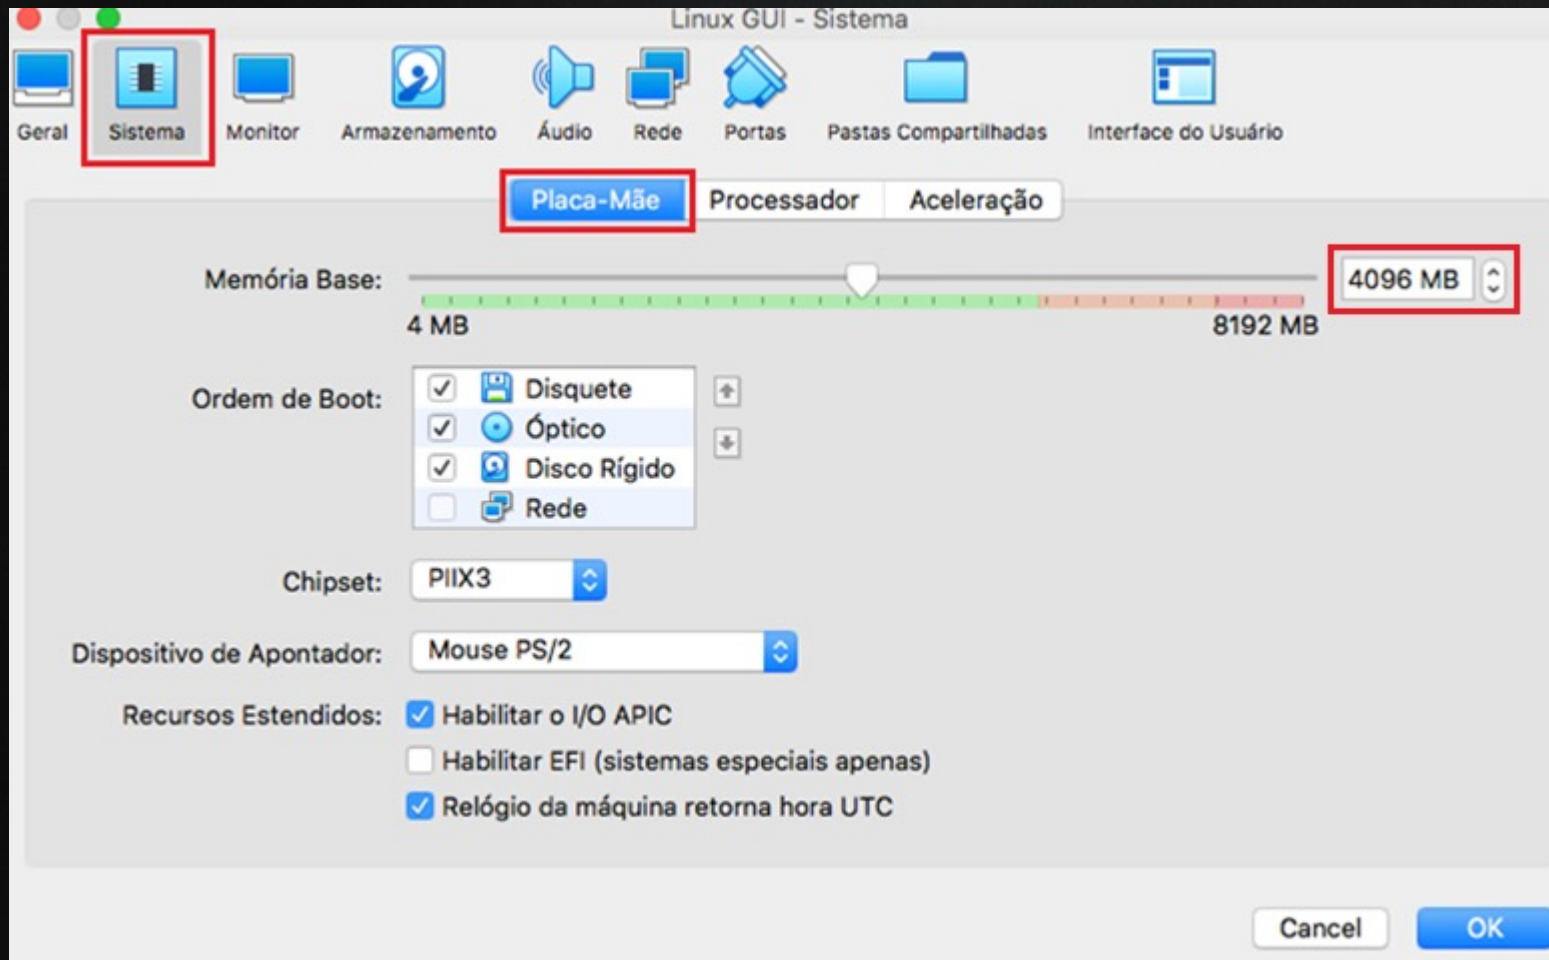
Linux GUI - Sistema

Geral Sistema Monitor Armazenamento Áudio Rede Portas Pastas Compartilhadas Interface do Usuário

Placa-Mãe Processador Aceleração

Memória Base: 4096 MB

4 MB 8192 MB

Ordem de Boot: Disquete Óptico Disco Rígido Rede

Chipset: PIIX3

Dispositivo de Apontador: Mouse PS/2

Recursos Estendidos: Habilitar o I/O APIC

Habilitar EFI (sistemas especiais apenas)

Relógio da máquina retorna hora UTC

Cancel OK